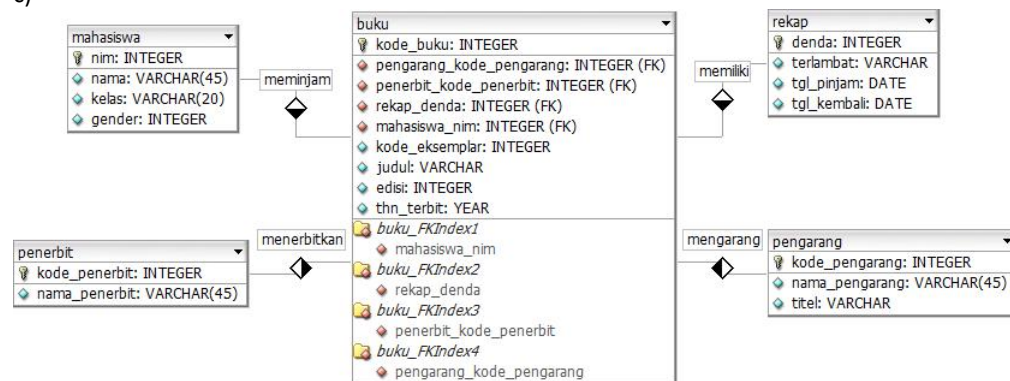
mahasiswa
nim: INTEGER
nama: VARCHAR(45)
kelas: VARCHAR(20)
gender: INTEGER

meminjam

buku
kode_buku: INTEGER
pengarang_kode_pengarang: INTEGER (FK)
penerbit_kode_penerbit: INTEGER (FK)
rekap_denda: INTEGER (FK)
mahasiswa_nim: INTEGER (FK)
kode_eksemplar: INTEGER
judul: VARCHAR
edisi: INTEGER
thn_terbit: YEAR
buku_FKIndex1
mahasiswa_nim
buku_FKIndex2
rekap_denda
buku_FKIndex3
penerbit_kode_penerbit
buku_FKIndex4
pengarang_kode_pengarang

memiliki

rekap
denda: INTEGER
terlambat: VARCHAR
tgl_pinjam: DATE
tgl_kembali: DATE

penerbit
kode_penerbit: INTEGER
nama_penerbit: VARCHAR(45)

menerbitkan

mengarang

pengarang
kode_pengarang: INTEGER
nama_pengarang: VARCHAR(45)
titel: VARCHAR